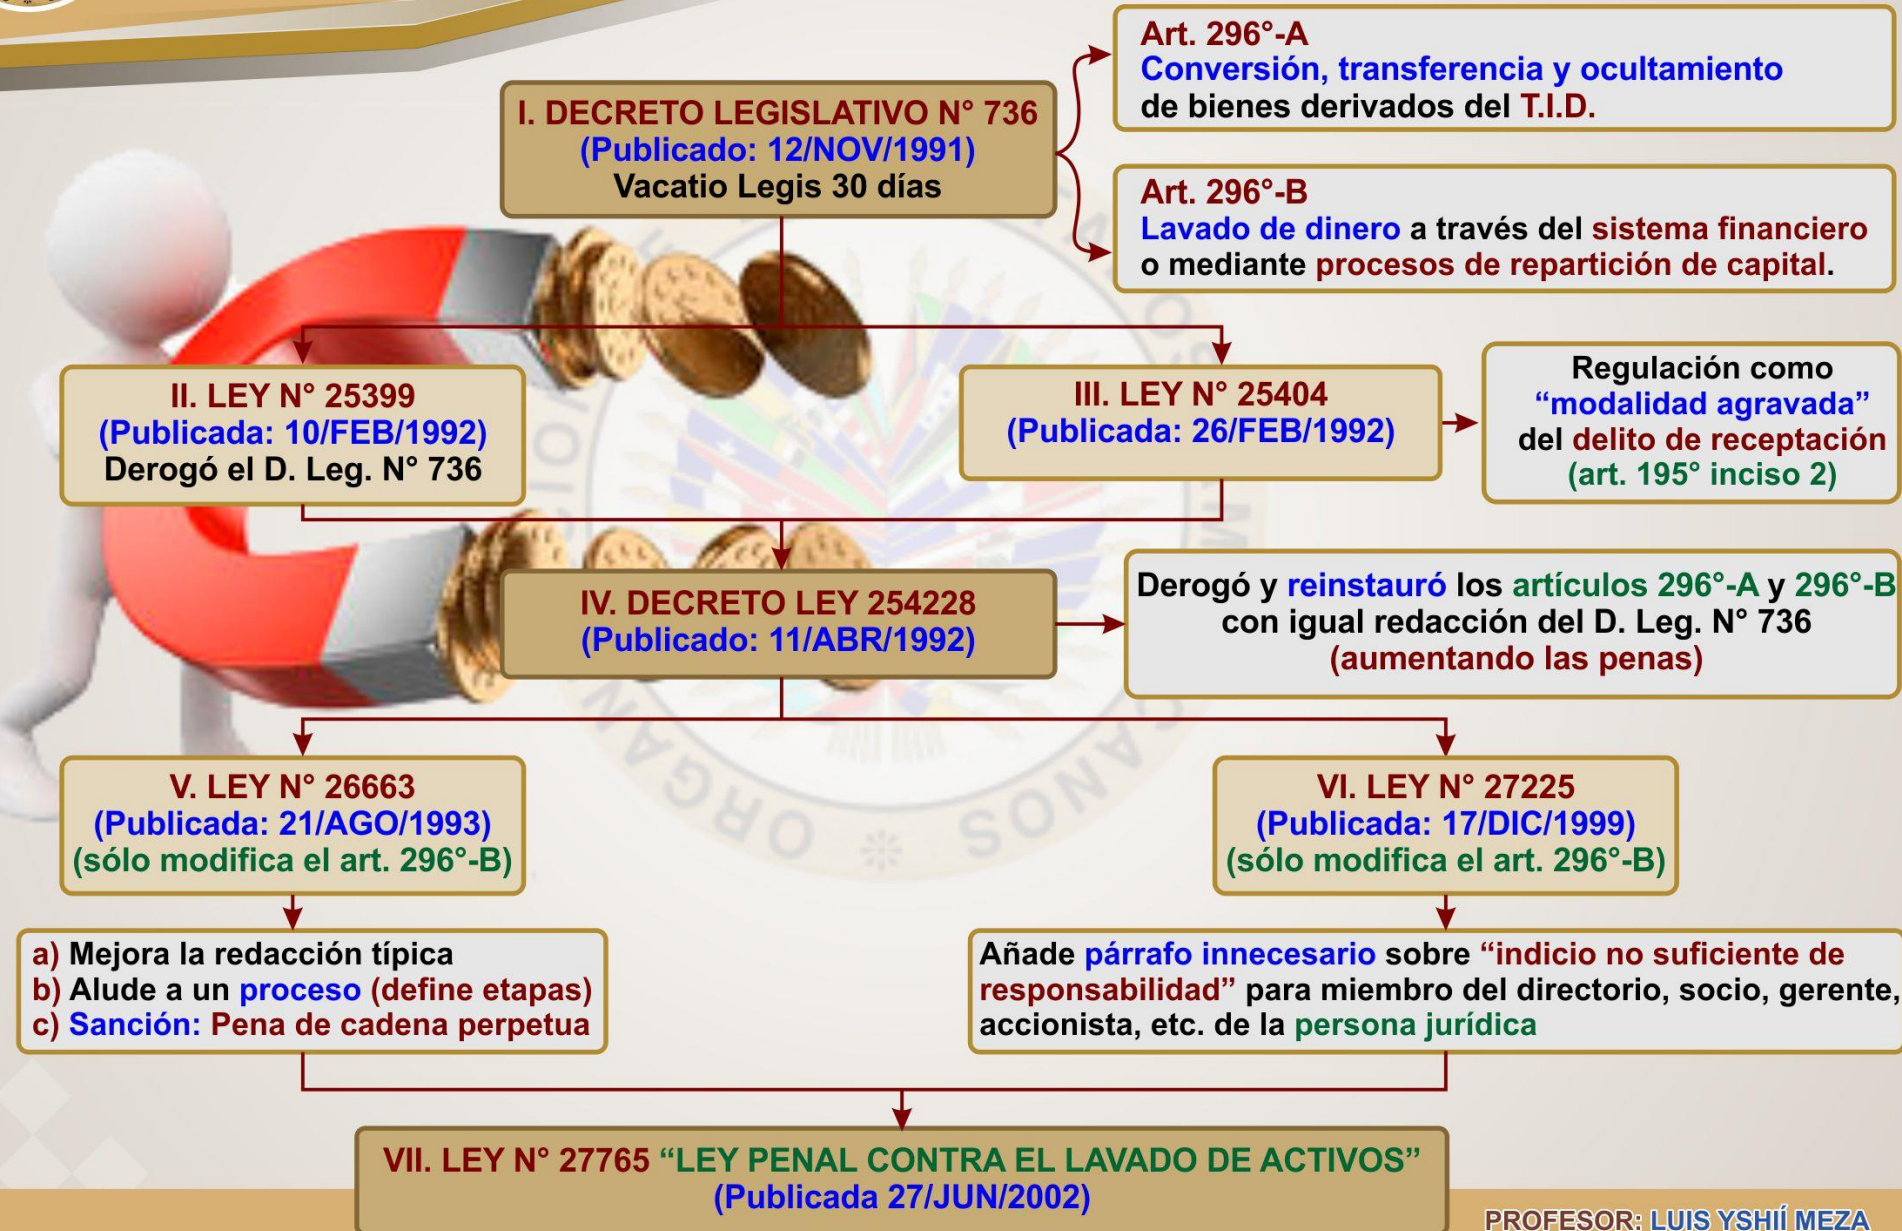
I. DECRETO LEGISLATIVO N° 736
(Publicado: 12/NOV/1991)
Vacatio Legis 30 días

Art. 296°-A
Conversión, transferencia y ocultamiento de bienes derivados del T.I.D.

Art. 296°-B
Lavado de dinero a través del sistema financiero o mediante procesos de repartición de capital.

II. LEY N° 25399
(Publicada: 10/FEB/1992)
Derogó el D. Leg. N° 736

III. LEY N° 25404
(Publicada: 26/FEB/1992)

Regulación como "modalidad agravada" del delito de receptación (art. 195° inciso 2)

IV. DECRETO LEY 254228
(Publicado: 11/ABR/1992)

Derogó y reinstauró los artículos 296°-A y 296°-B con igual redacción del D. Leg. N° 736 (aumentando las penas)

V. LEY N° 26663
(Publicada: 21/AGO/1993)
(sólo modifica el art. 296°-B)

VI. LEY N° 27225
(Publicada: 17/DIC/1999)
(sólo modifica el art. 296°-B)

a) Mejora la redacción típica
b) Alude a un proceso (define etapas)
c) Sanción: Pena de cadena perpetua

Añade párrafo innecesario sobre "indicio no suficiente de responsabilidad" para miembro del directorio, socio, gerente, accionista, etc. de la persona jurídica

VII. LEY N° 27765 "LEY PENAL CONTRA EL LAVADO DE ACTIVOS"
(Publicada 27/JUN/2002)

PROFESOR: LUIS YSHIÍ MEZA